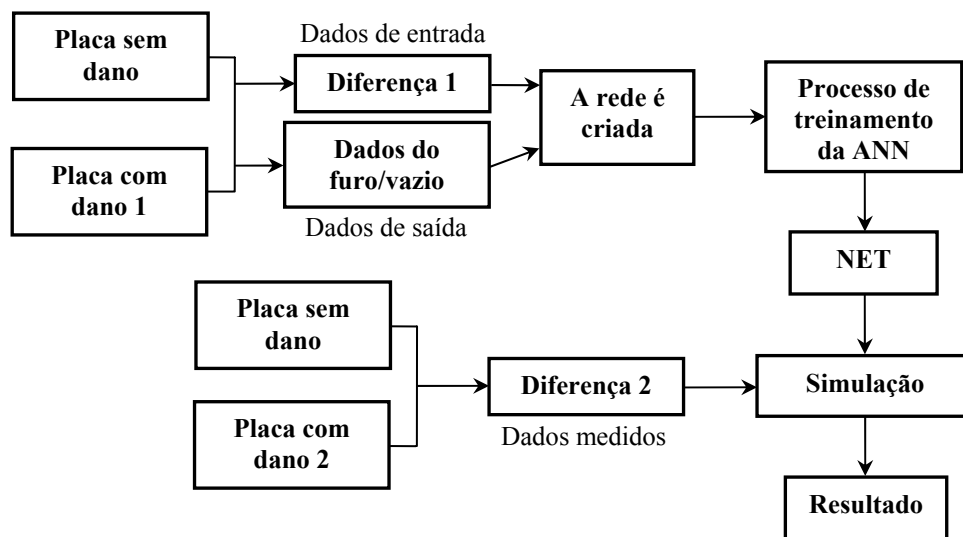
Placa sem dano

Placa com dano 1

Dados de entrada

Diferença 1

Dados do furo/vazio

Dados de saída

A rede é criada

Processo de treinamento da ANN

NET

Placa sem dano

Placa com dano 2

Diferença 2

Dados medidos

Simulação

Resultado